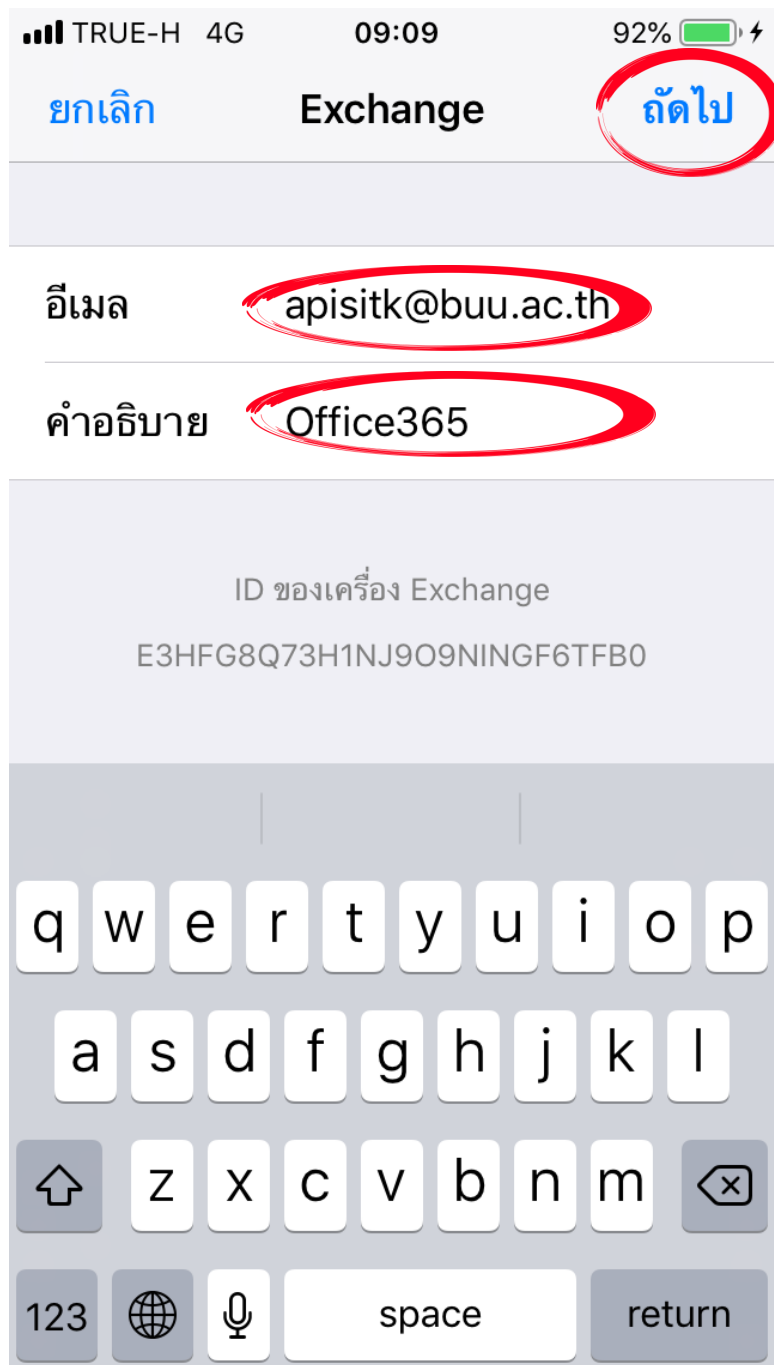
TRUE-H 4G 09:09 92%

ยกเลิก Exchange ถัดไป

อีเมล apisitk@buu.ac.th

คำอธิบาย Office365

ID ของเครื่อง Exchange
E3HFG8Q73H1NJ9O9NINGF6TFB0

q w e r t y u i o p
a s d f g h j k l
z x c v b n m
123 space return